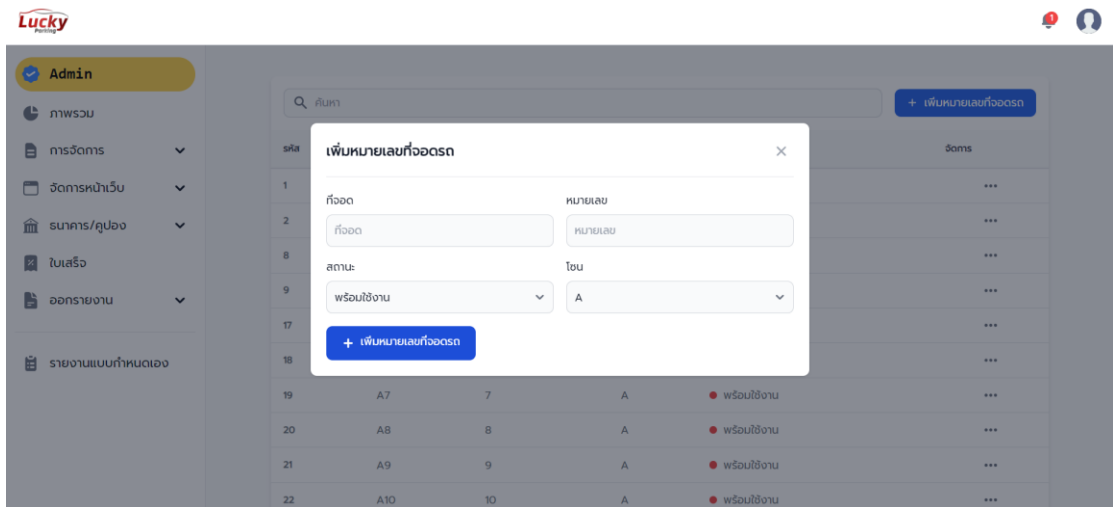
Lucky Parking

1

Admin
ภาพรวม
การจัดการ
จัดการหน้าเว็บ
ธนาคาร/คูปอง
ใบเสร็จ
ออกรายงาน
รายงานแบบกำหนดเอง

ค้นหา
+ เพิ่มหมายเลขที่จอดรถ

| รหัส | | | | | จัดการ |
|---|---|---|---|---|---|
| 1 | | | | | ••• |
| 2 | | | | | ••• |
| 8 | | | | | ••• |
| 9 | | | | | ••• |
| 17 | | | | | ••• |
| 18 | | | | | ••• |
| 19 | A7 | 7 | A | พร้อมใช้งาน | ••• |
| 20 | A8 | 8 | A | พร้อมใช้งาน | ••• |
| 21 | A9 | 9 | A | พร้อมใช้งาน | ••• |
| 22 | A10 | 10 | A | พร้อมใช้งาน | ••• |

เพิ่มหมายเลขที่จอดรถ
×
ที่จอด
ที่จอด
หมายเลข
หมายเลข
สถานะ
พร้อมใช้งาน
โซน
A
+ เพิ่มหมายเลขที่จอดรถ